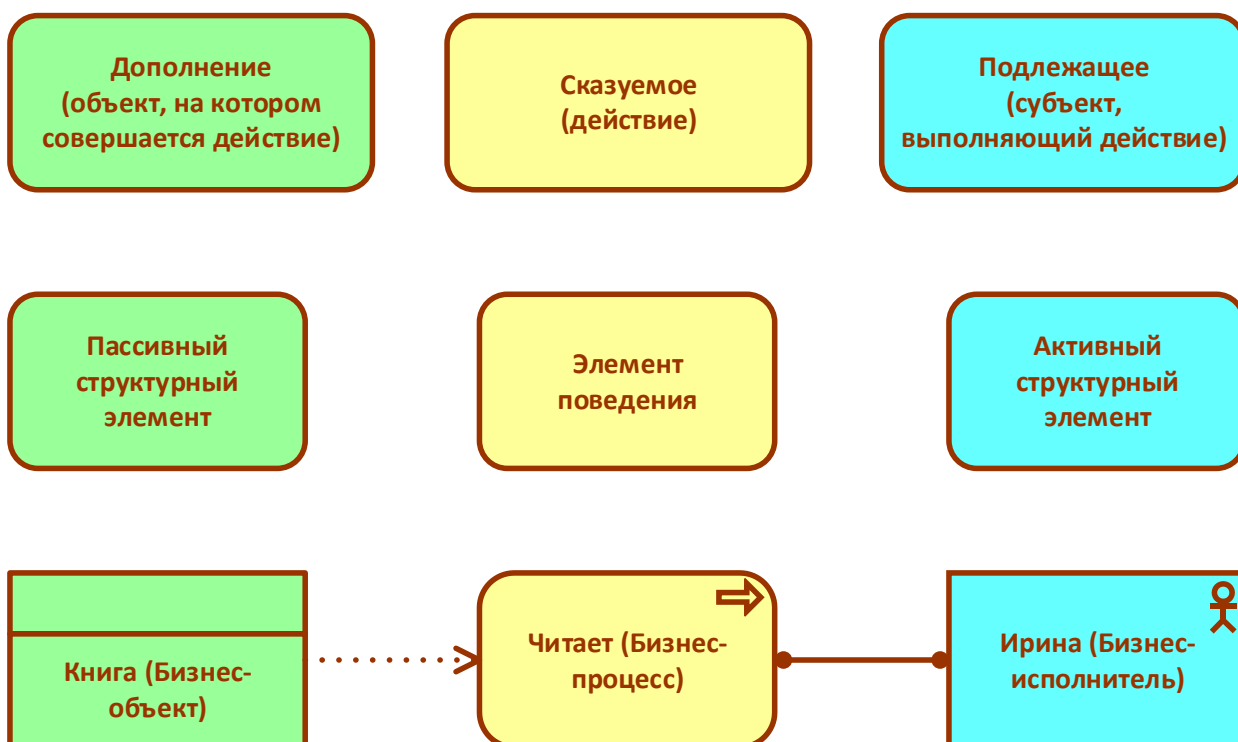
Дополнение (объект, на котором совершается действие)

Сказуемое (действие)

Подлежащее (субъект, выполняющий действие)

Пассивный структурный элемент

Элемент поведения

Активный структурный элемент

Книга (Бизнес-объект)

Читает (Бизнес-процесс)

Ирина (Бизнес-исполнитель)